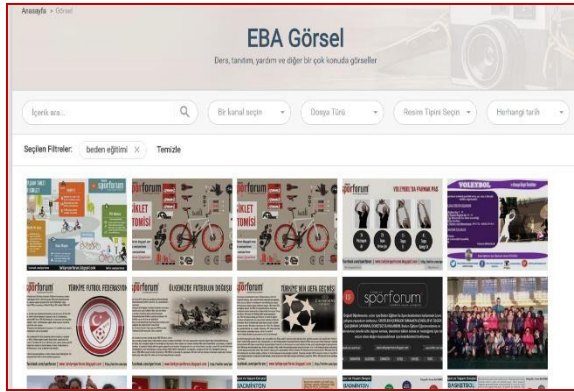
Anasayfa > Görsel

EBA Görsel

Ders, tanıtım, yardım ve diğer bir çok konuda görseller

İçerik ara...

Bir kanal seçin

Dosya Türü

Resim Tipini Seçin

Herhangi tarih

Seçilen Filtreler: beden eğitimi × Temizle

sporforum

sporforum
İKLET
TOMİSİ

sporforum
İKLET
TOMİSİ

VOLEYBOL'DA PARMAK PAS

VOLEYBOL

TÜRKİYE FUTBOL FEDERASYONU

ÜLKEMİZDE FUTBOLUN DOĞUŞU

TÜRKİYE'NİN UEFA GEÇMİŞİ

sporforum

BADMINTON

BASKETBOL